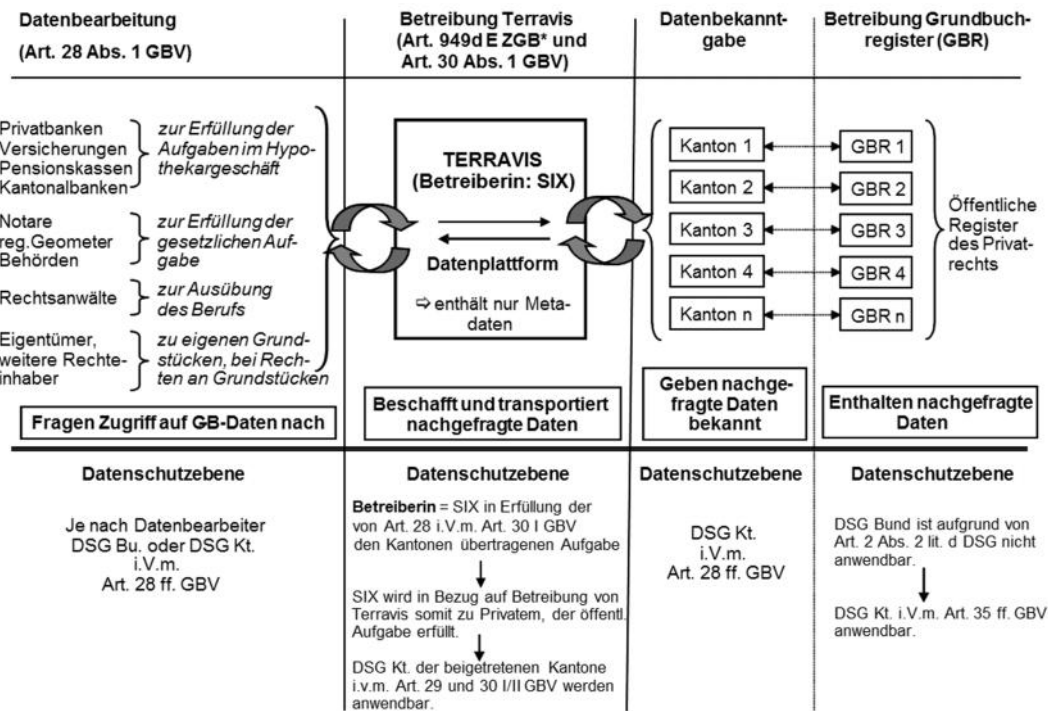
Datenbearbeitung
(Art. 28 Abs. 1 GBV)

Betreibung Terravis
(Art. 949d E ZGB* und Art. 30 Abs. 1 GBV)

Datenbekanntgabe

Betreibung Grundbuchregister (GBR)

Privatbanken
Versicherungen
Pensionskassen
Kantonalbanken
zur Erfüllung der Aufgaben im Hypothekargeschäft

Notare
reg.Geometer
Behörden
zur Erfüllung der gesetzlichen Aufgabe

Rechtsanwälte
zur Ausübung des Berufs

Eigentümer, weitere Rechteinhaber
zu eigenen Grundstücken, bei Rechten an Grundstücken

TERRAVIS
(Betreiberin: SIX)

Datenplattform

⇨ enthält nur Metadaten

Kanton 1
Kanton 2
Kanton 3
Kanton 4
Kanton n

GBR 1
GBR 2
GBR 3
GBR 4
GBR n

Öffentliche Register des Privatrechts

Fragen Zugriff auf GB-Daten nach

Beschafft und transportiert nachgefragte Daten

Geben nachgefragte Daten bekannt

Enthalten nachgefragte Daten

Datenschutzebene

Je nach Datenbearbeiter
DSG Bu. oder DSG Kt.
i.V.m.
Art. 28 ff. GBV

Datenschutzebene

Betreiberin = SIX in Erfüllung der von Art. 28 i.V.m. Art. 30 I GBV den Kantonen übertragenen Aufgabe

SIX wird in Bezug auf Betreibung von Terravis somit zu Privatem, der öffentl. Aufgabe erfüllt.

DSG Kt. der beigetretenen Kantone i.v.m. Art. 29 und 30 I/II GBV werden anwendbar.

Datenschutzebene

DSG Kt.
i.V.m.
Art. 28 ff. GBV

Datenschutzebene

DSG Bund ist aufgrund von Art. 2 Abs. 2 lit. d DSG nicht anwendbar.

DSG Kt. i.V.m. Art. 35 ff. GBV anwendbar.